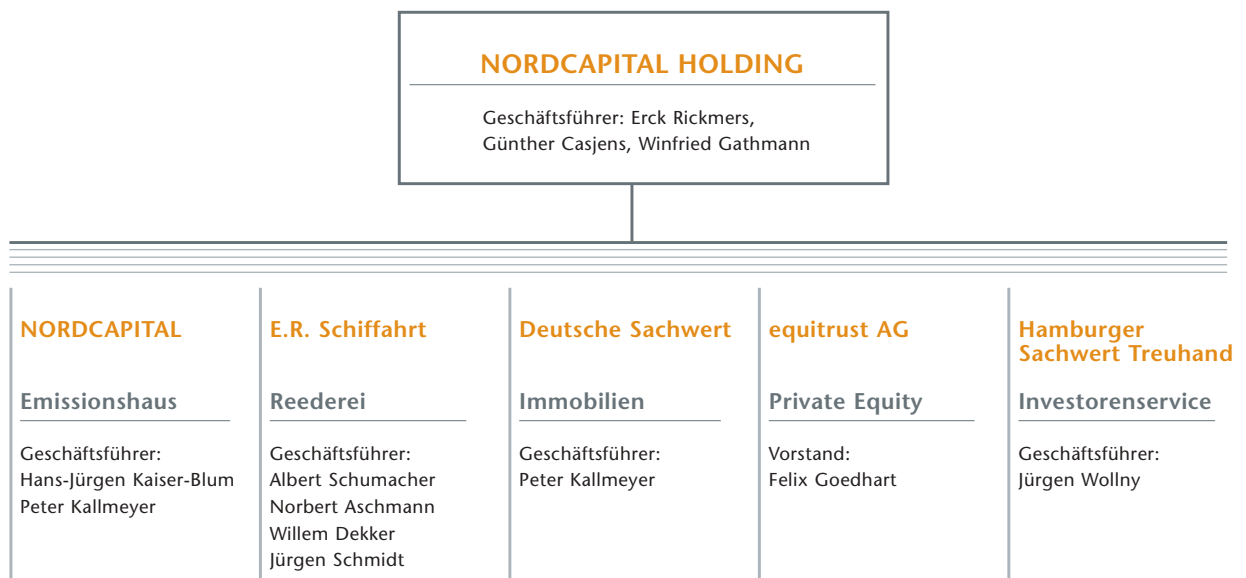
NORDCAPITAL HOLDING

Geschäftsführer: Erck Rickmers, Günther Casjens, Winfried Gathmann

NORDCAPITAL

Emissionshaus

Geschäftsführer:
Hans-Jürgen Kaiser-Blum
Peter Kallmeyer

E.R. Schiffahrt

Reederei

Geschäftsführer:
Albert Schumacher
Norbert Aschmann
Willem Dekker
Jürgen Schmidt

Deutsche Sachwert

Immobilien

Geschäftsführer:
Peter Kallmeyer

equitrust AG

Private Equity

Vorstand:
Felix Goedhart

Hamburger Sachwert Treuhand

Investorenservice

Geschäftsführer:
Jürgen Wollny